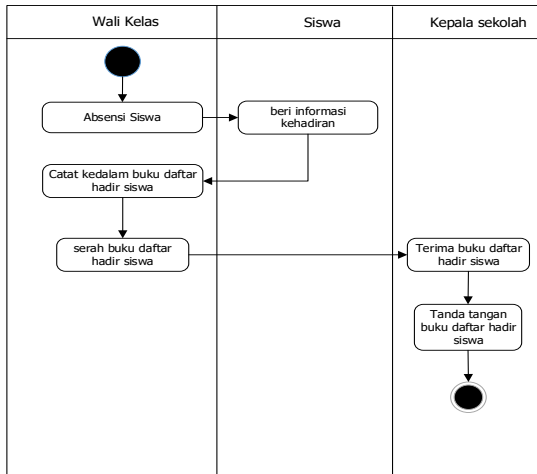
| Wali Kelas | Siswa | Kepala sekolah |
|---|---|---|

Absensi Siswa

beri informasi kehadiran

Catat kedalam buku daftar hadir siswa

serah buku daftar hadir siswa

Terima buku daftar hadir siswa

Tanda tangan buku daftar hadir siswa